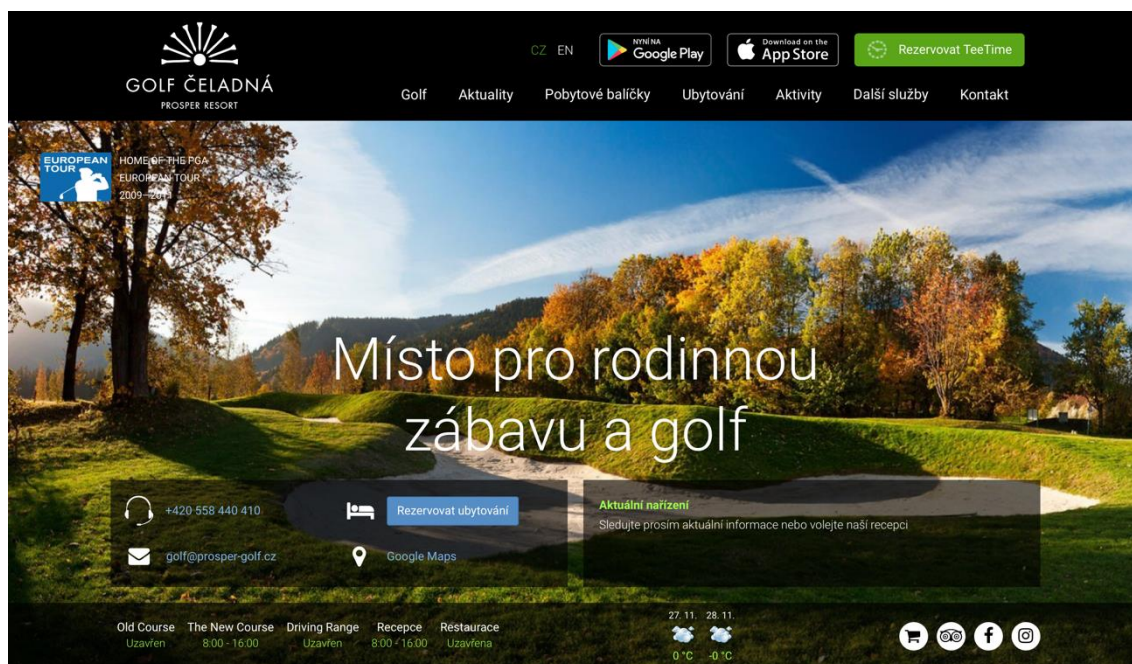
GOLF ČELADNÁ
PROSPER RESORT

CZ EN

NYNÍ NA Google Play

Download on the App Store

Rezervovat TeeTime

Golf Aktuality Pobytové balíčky Ubytování Aktivity Další služby Kontakt

EUROPEAN TOUR

HOME OF THE PGA EUROPEAN TOUR 2009 - 2011

Místo pro rodinnou zábavu a golf

+420 558 440 410

Rezervovat ubytování

golf@prosper-golf.cz

Google Maps

Aktuální nařízení

Sledujte prosím aktuální informace nebo volejte naši recepci

| Old Course | The New Course | Driving Range | Recepce | Restaurace |
|---|---|---|---|---|
| Uzavřen | 8:00 - 16:00 | Uzavřen | 8:00 - 16:00 | Uzavřena |

27. 11. 28. 11.
0 °C -0 °C